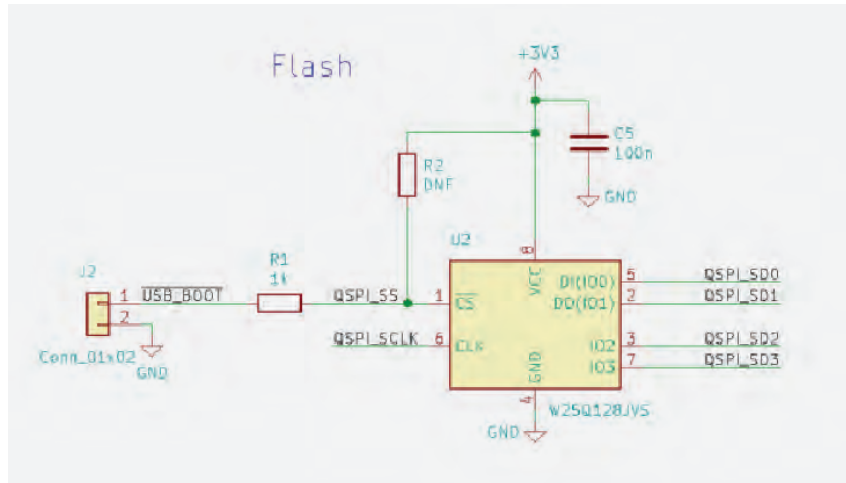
Flash

+3V3

C5
100n

GND

R2
DNF

U2

J2

1 $\overline{\text{USB\_BOOT}}$

2

Conn_01x02

GND

R1
1k

QSPI_SS

QSPI_SCLK

1 $\overline{\text{CS}}$

6 CLK

8 VCC

DI(IO0) 5

DO(IO1) 2

IO2 3

IO3 7

GND 4

W25Q128JVS

GND

QSPI_SD0

QSPI_SD1

QSPI_SD2

QSPI_SD3